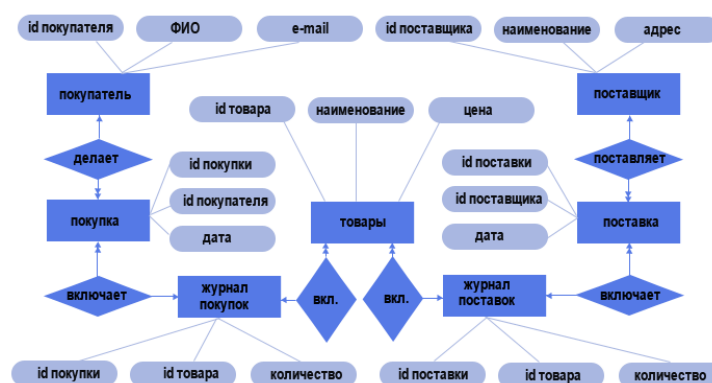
id покупателя
ФИО
e-mail
id поставщика
наименование
адрес
покупатель
поставщик
id товара
наименование
цена
делает
поставляет
id покупки
id поставки
id покупателя
id поставщика
покупка
товары
поставка
дата
дата
включает
журнал покупок
вкл.
вкл.
журнал поставок
включает
id покупки
id товара
количество
id поставки
id товара
количество